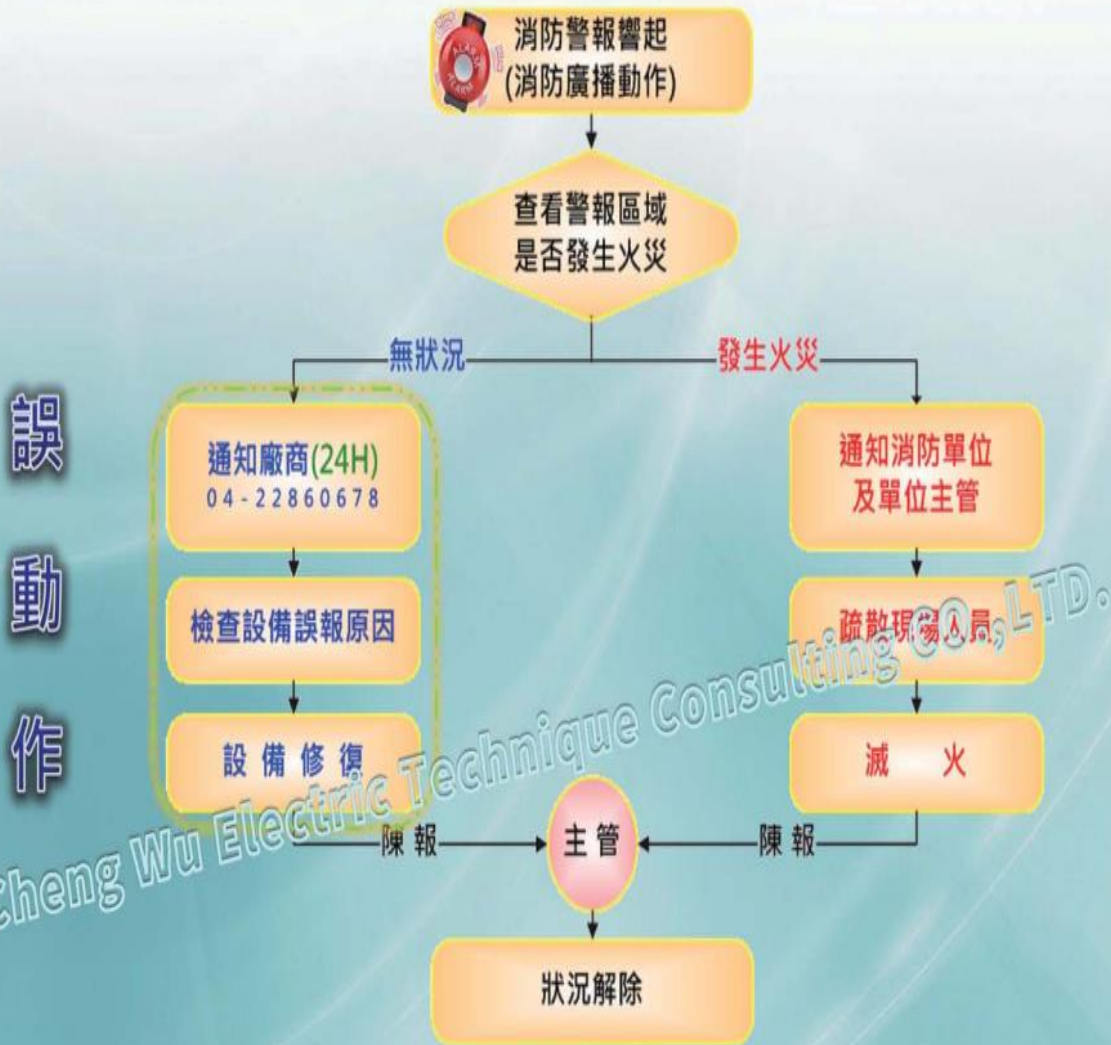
ALARM

消防警報響起
(消防廣播動作)

查看警報區域
是否發生火災

無狀況

發生火災

誤

動

作

通知廠商(24H)
04-22860678

檢查設備誤報原因

設 備 修 復

通知消防單位
及單位主管

疏散現場人員

滅 火

陳 報

主 管

陳 報

狀況解除

Cheng Wu Electric Technique Consulting CO., LTD.